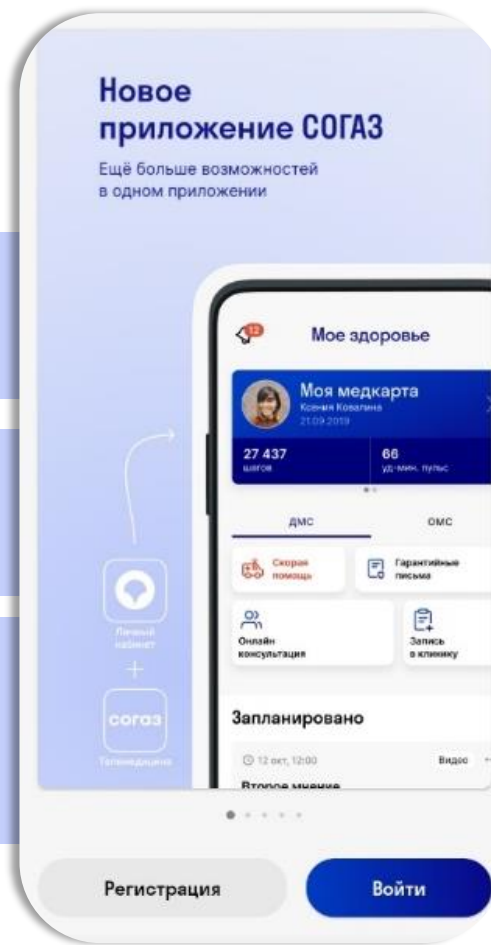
Новое приложение СОГАЗ

Ещё больше возможностей в одном приложении

12

Мое здоровье

Моя медкарта

Ксения Ковалина

21.09.2019

27 437
шагов

66
уд/мин. пульс

ДМС

ОМС

Скорая помощь

Гарантийные письма

Онлайн консультация

Запись в клинику

Личный кабинет

+

согаз

Телемедицина

Запланировано

12 окт, 12:00

Видео

Второе мнение

Регистрация

Войти